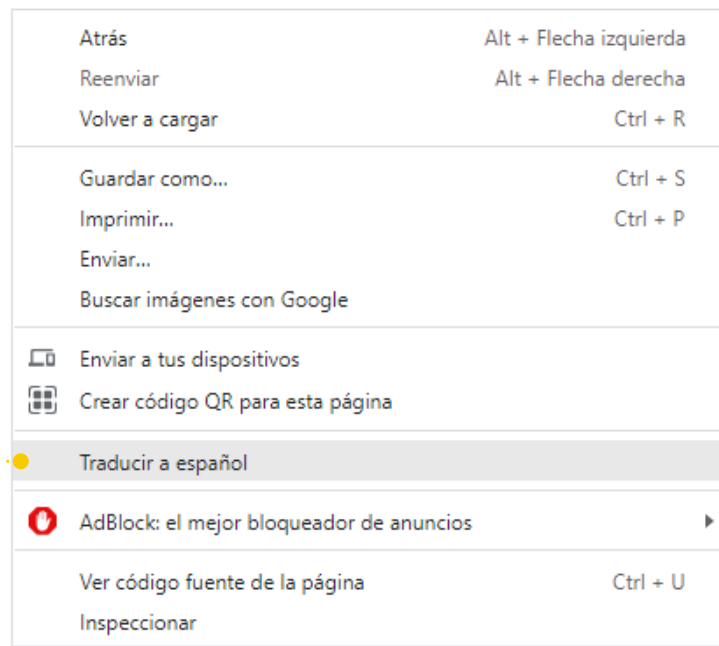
Atrás Alt + Flecha izquierda
Reenviar Alt + Flecha derecha
Volver a cargar Ctrl + R

Guardar como... Ctrl + S
Imprimir... Ctrl + P
Enviar...
Buscar imágenes con Google

Enviar a tus dispositivos
Crear código QR para esta página

Traducir a español

AdBlock: el mejor bloqueador de anuncios

Ver código fuente de la página Ctrl + U
Inspeccionar